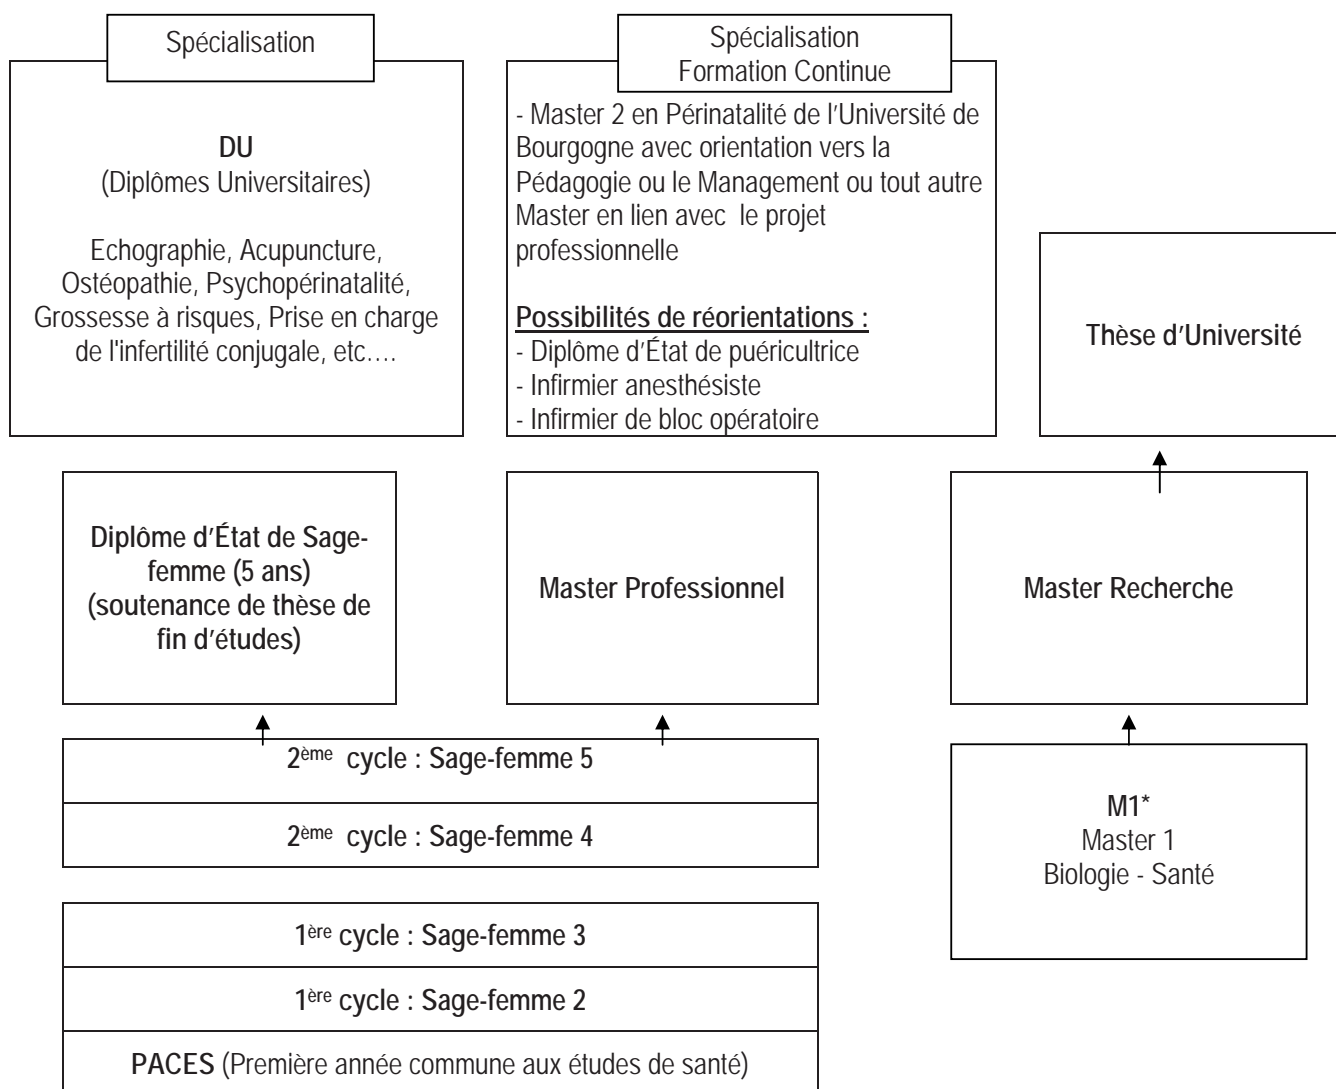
Spécialisation

**DU**
(Diplômes Universitaires)

Echographie, Acupuncture, Ostéopathie, Psychopérinatalité, Grossesse à risques, Prise en charge de l'infertilité conjugale, etc….

Spécialisation
Formation Continue

- Master 2 en Périnatalité de l'Université de Bourgogne avec orientation vers la Pédagogie ou le Management ou tout autre Master en lien avec le projet professionnelle

**Possibilités de réorientations :**
- Diplôme d'État de puéricultrice
- Infirmier anesthésiste
- Infirmier de bloc opératoire

**Thèse d'Université**

**Diplôme d'État de Sage-femme (5 ans) (soutenance de thèse de fin d'études)**

**Master Professionnel**

**Master Recherche**

**2$^{ème}$ cycle : Sage-femme 5**

**2$^{ème}$ cycle : Sage-femme 4**

**M1***
Master 1
Biologie - Santé

**1$^{ère}$ cycle : Sage-femme 3**

**1$^{ère}$ cycle : Sage-femme 2**

**PACES** (Première année commune aux études de santé)